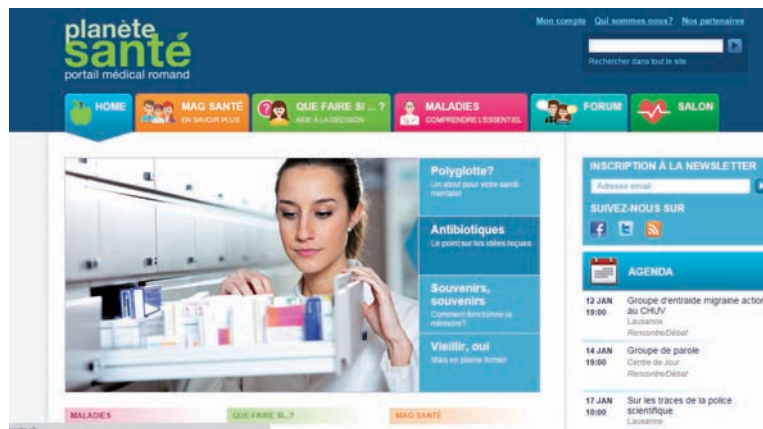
planète santé
portail médical romand

Mon compte Qui sommes nous? Nos partenaires

Rechercher dans tout le site

HOME
MAG SANTÉ EN SAVOIR PLUS
QUE FAIRE SI ... ? AIDE À LA DÉCISION
MALADIES COMPRENDRE L'ESSENTIEL
FORUM
SALON

Polyglotte?
Un atout pour votre santé mentale!

Antibiotiques
Le point sur les idées reçues

Souvenirs, souvenirs
Comment fonctionne la mémoire?

Vieillir, oui
Mais en pleine forme!

INSCRIPTION À LA NEWSLETTER
Adresse email

SUIVEZ-NOUS SUR

AGENDA

12 JAN 19:00 Groupe d'entraide migraine action au CHUV
Lausanne
Rencontre/Débat

14 JAN 19:00 Groupe de parole
Centre de Jour
Rencontre/Débat

17 JAN 10:00 Sur les traces de la police scientifique
Lausanne

MALADIES
QUE FAIRE SI...?
MAG SANTÉ